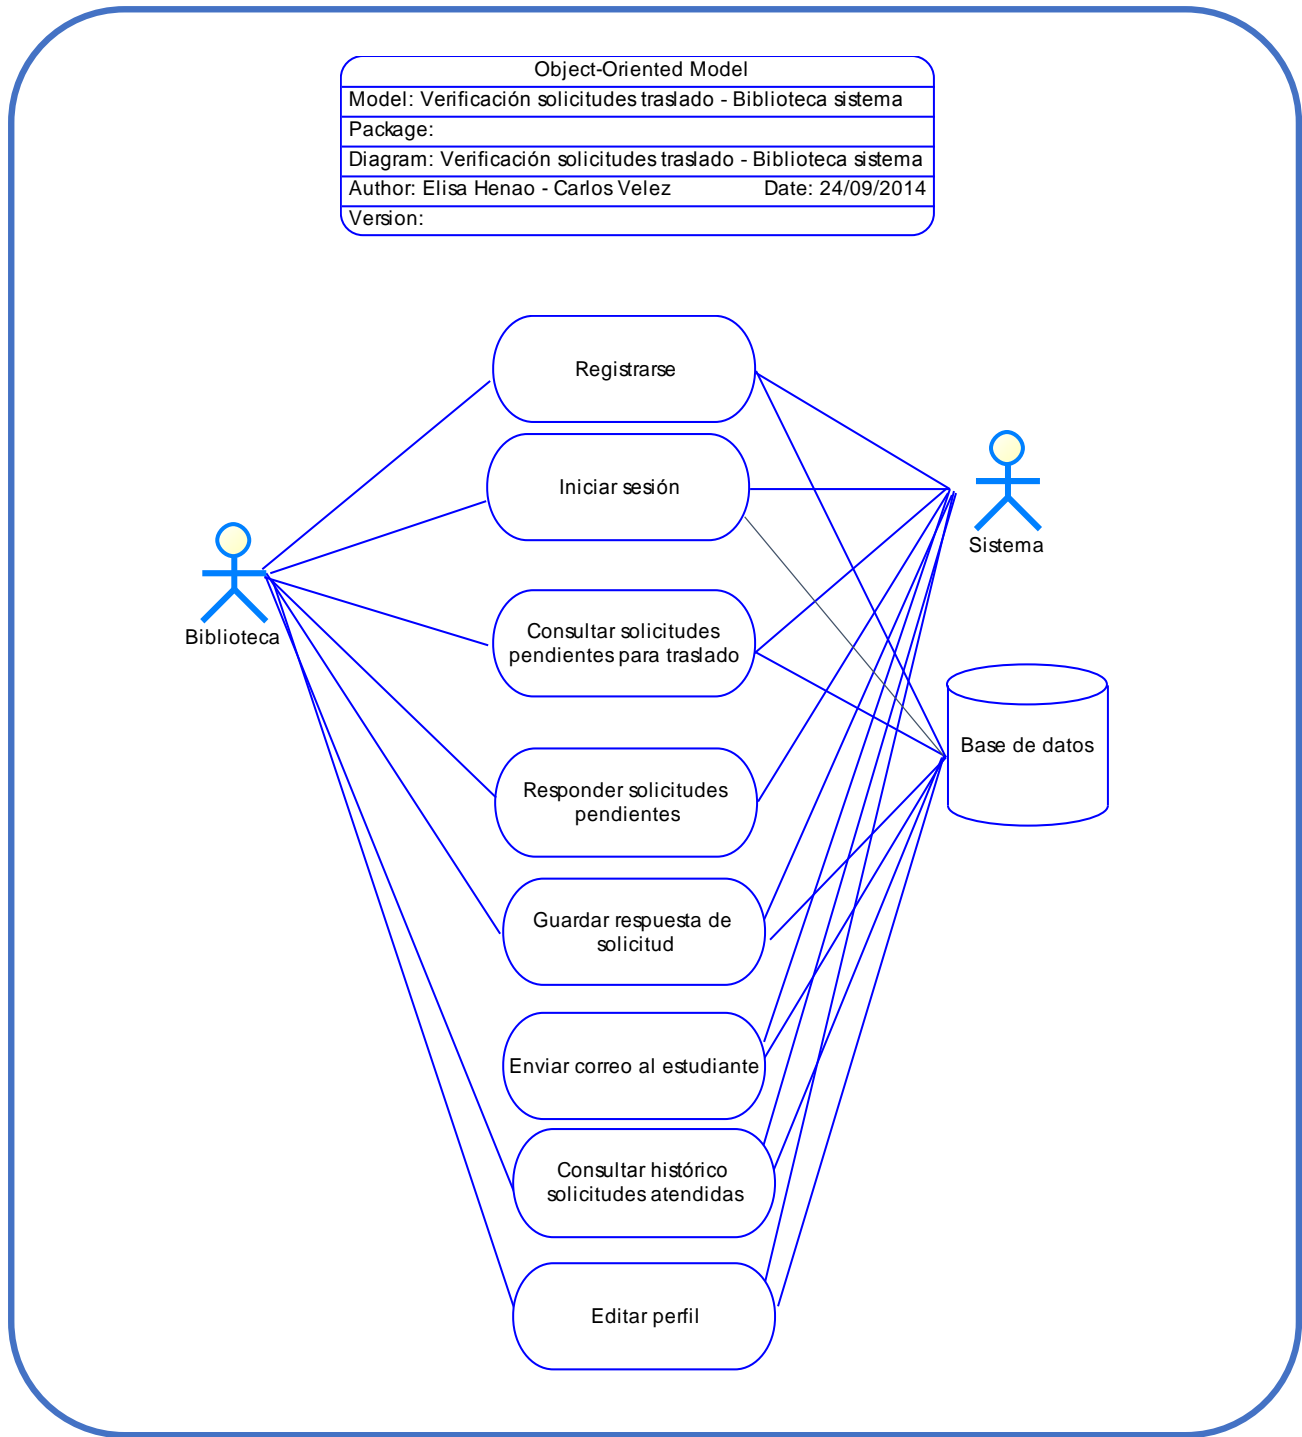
Object-Oriented Model
Model: Verificación solicitudes traslado - Biblioteca sistema
Package:
Diagram: Verificación solicitudes traslado - Biblioteca sistema
Author: Elisa Henao - Carlos Velez Date: 24/09/2014
Version:

Registrarse

Iniciar sesión

Sistema

Biblioteca

Consultar solicitudes pendientes para traslado

Base de datos

Responder solicitudes pendientes

Guardar respuesta de solicitud

Enviar correo al estudiante

Consultar histórico solicitudes atendidas

Editar perfil